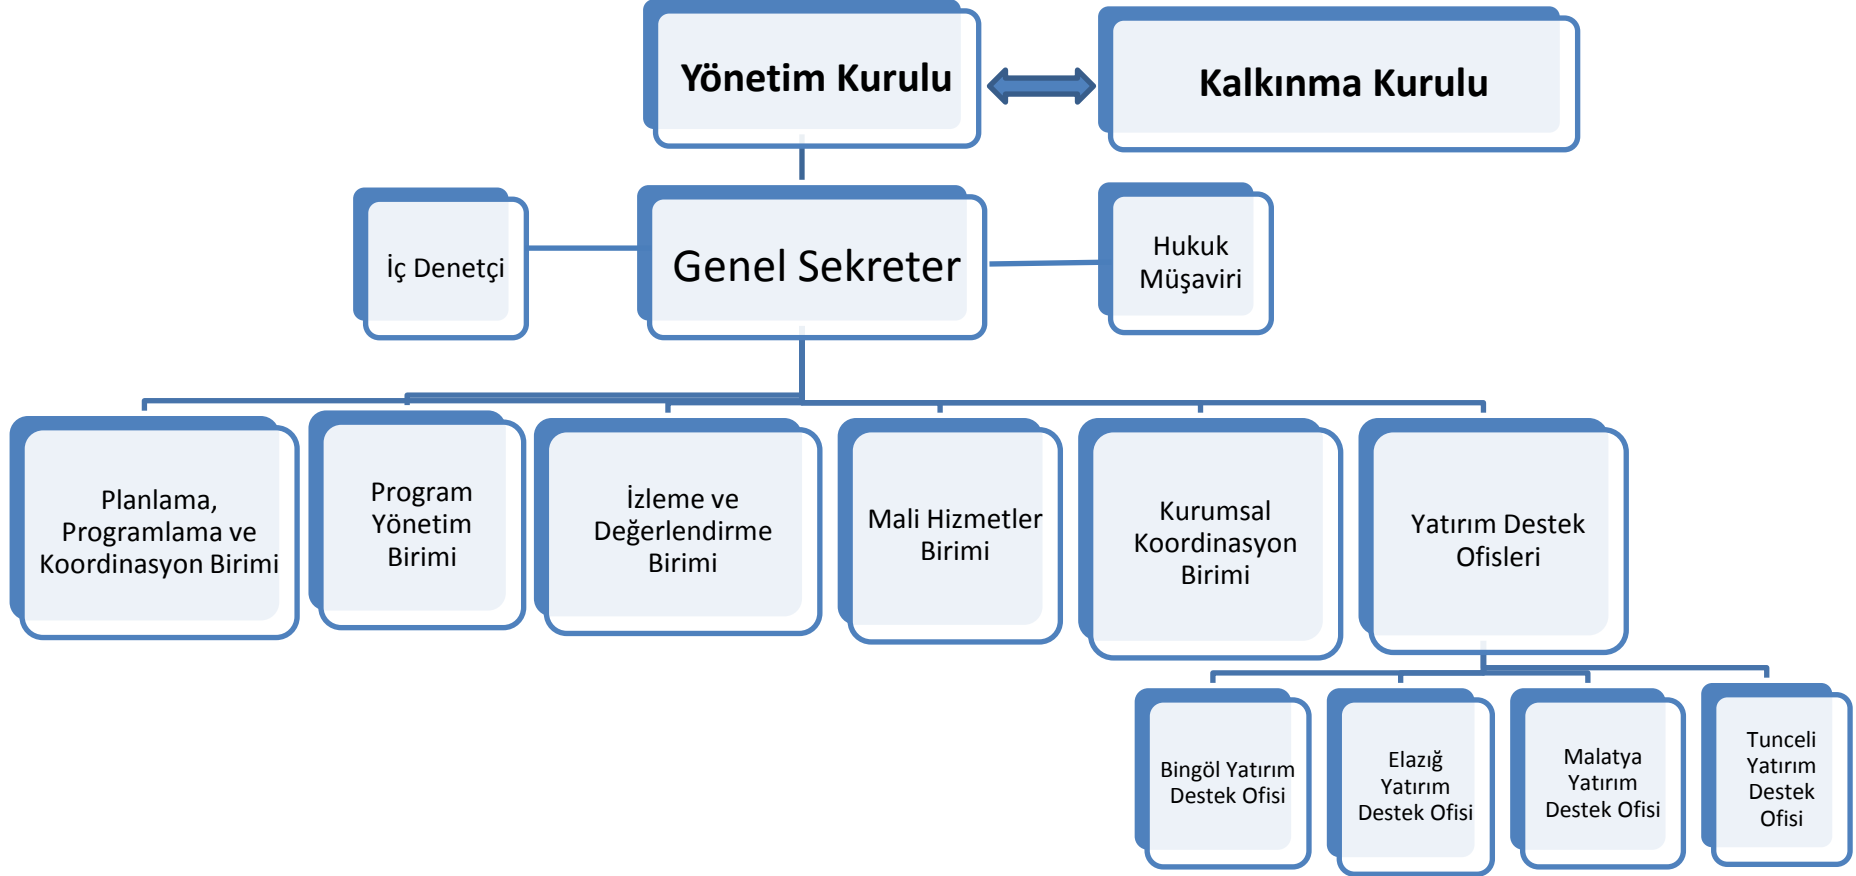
Yönetim Kurulu

Kalkınma Kurulu

İç Denetçi

Genel Sekreter

Hukuk Müşaviri

Planlama, Programlama ve Koordinasyon Birimi

Program Yönetim Birimi

İzleme ve Değerlendirme Birimi

Mali Hizmetler Birimi

Kurumsal Koordinasyon Birimi

Yatırım Destek Ofisleri

Bingöl Yatırım Destek Ofisi

Elazığ Yatırım Destek Ofisi

Malatya Yatırım Destek Ofisi

Tunceli Yatırım Destek Ofisi